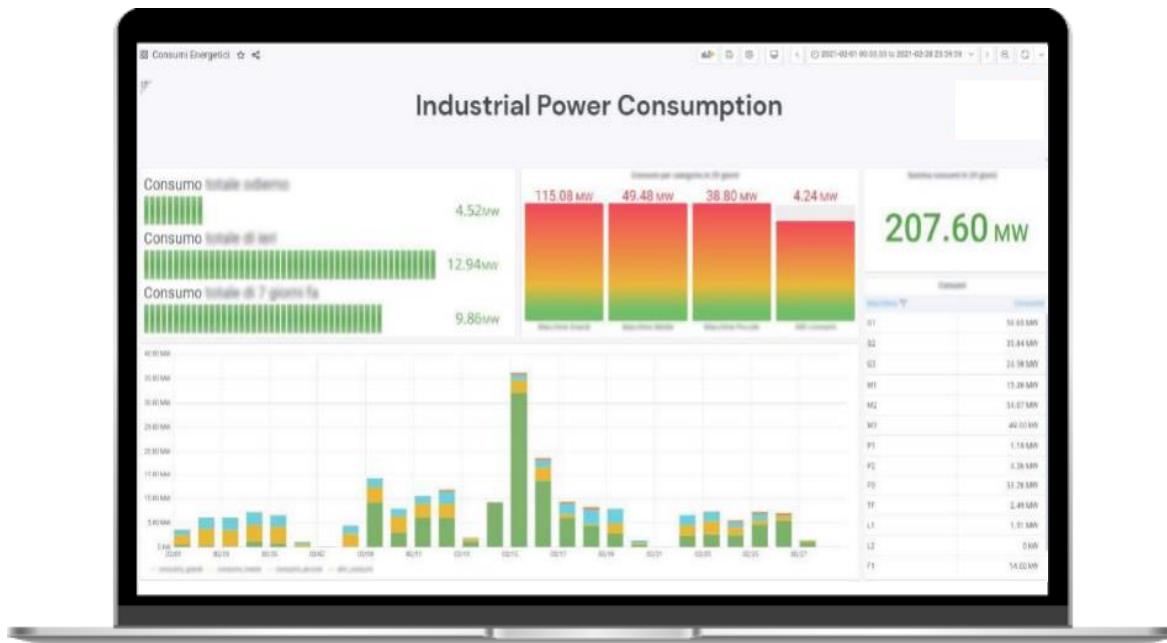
Consumi Energetici

Industrial Power Consumption

Consumo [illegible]
4.52MW
Consumo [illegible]
12.94MW
Consumo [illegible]
9.86MW

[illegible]
115.08 MW
49.48 MW
38.80 MW
4.24 MW

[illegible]
207.60 MW

| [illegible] | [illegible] |
|---|---|
| G1 | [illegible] MW |
| G2 | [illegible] MW |
| G3 | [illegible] MW |
| M1 | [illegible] MW |
| M2 | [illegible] MW |
| M3 | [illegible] MW |
| P1 | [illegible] MW |
| P2 | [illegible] MW |
| P3 | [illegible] MW |
| TF | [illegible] MW |
| L1 | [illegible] MW |
| L2 | 0 kW |
| F1 | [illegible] MW |